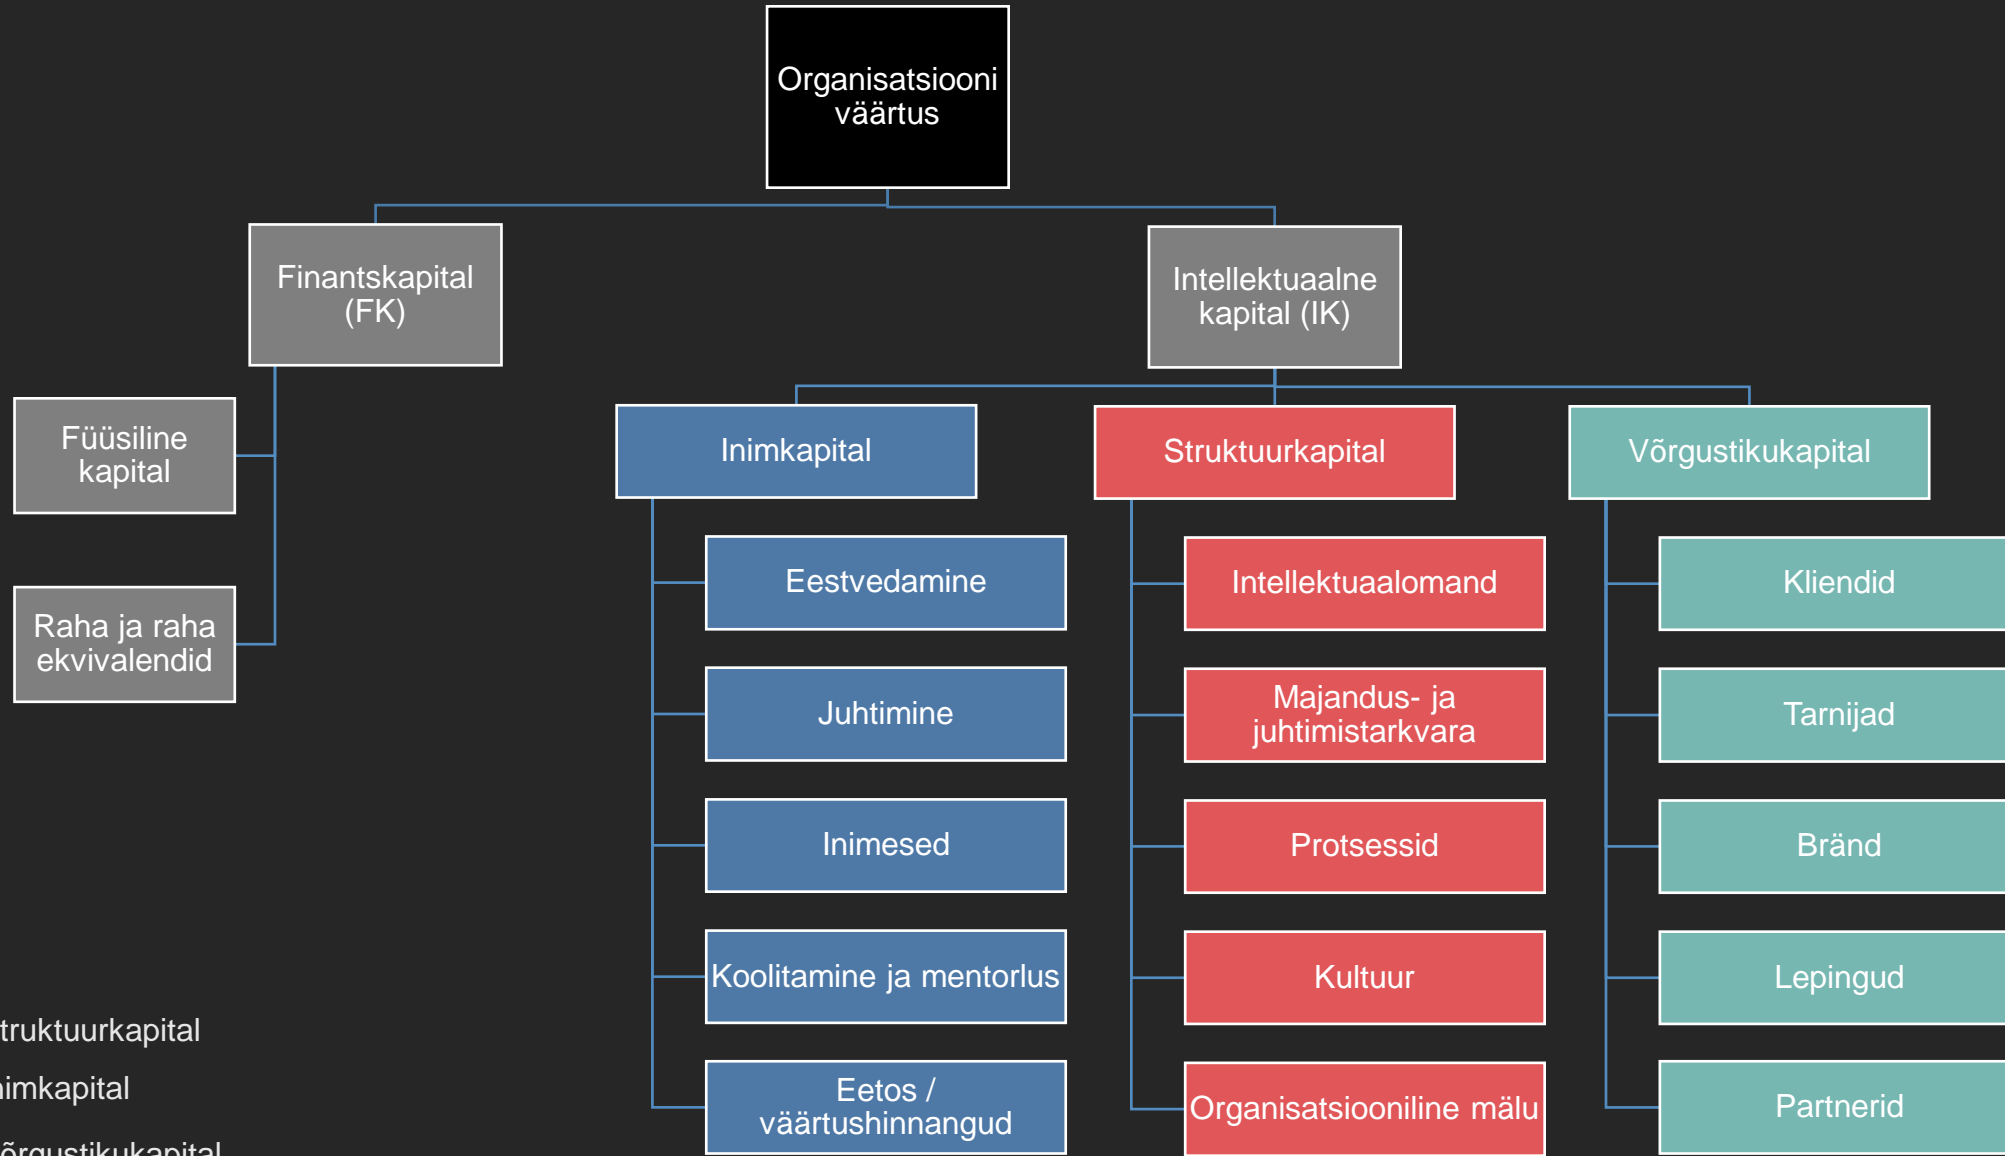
Organisatsiooni väärtus

Finantskapital (FK)

Intellektuaalne kapital (IK)

Füüsiline kapital

Raha ja raha ekvivalendid

Inimkapital

Eestvedamine

Juhtimine

Inimesed

Koolitamine ja mentorlus

Eetos / väärtushinnangud

Struktuurkapital

Intellektuaalomand

Majandus- ja juhtimistarkvara

Protsessid

Kultuur

Organisatsiooniline mälu

Võrgustikukapital

Kliendid

Tarnijad

Bränd

Lepingud

Partnerid

truktuurkapital
imkapital
õrgustikukapital